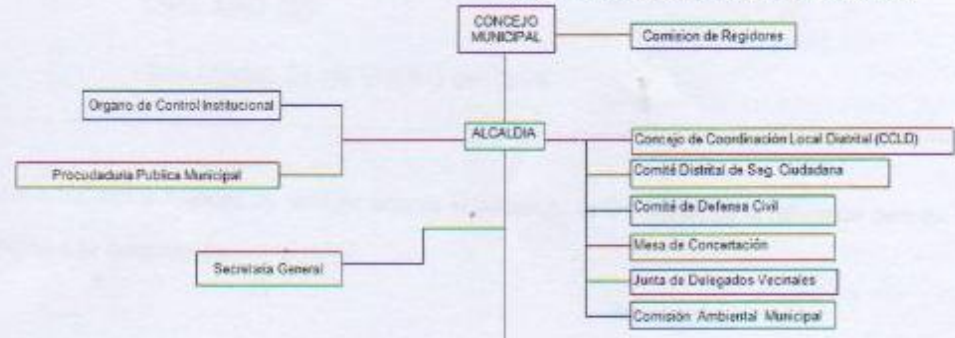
CONCEJO MUNICIPAL

Comision de Regidores

Organo de Control Institucional

ALCALDIA

Procuraduria Publica Municipal

Concejo de Coordinación Local Distrital (CCLD)

Comité Distrital de Seg. Ciudadana

Comité de Defensa Civil

Mesa de Concertación

Secretaria General

Junta de Delegados Vecinales

Comisión Ambiental Municipal